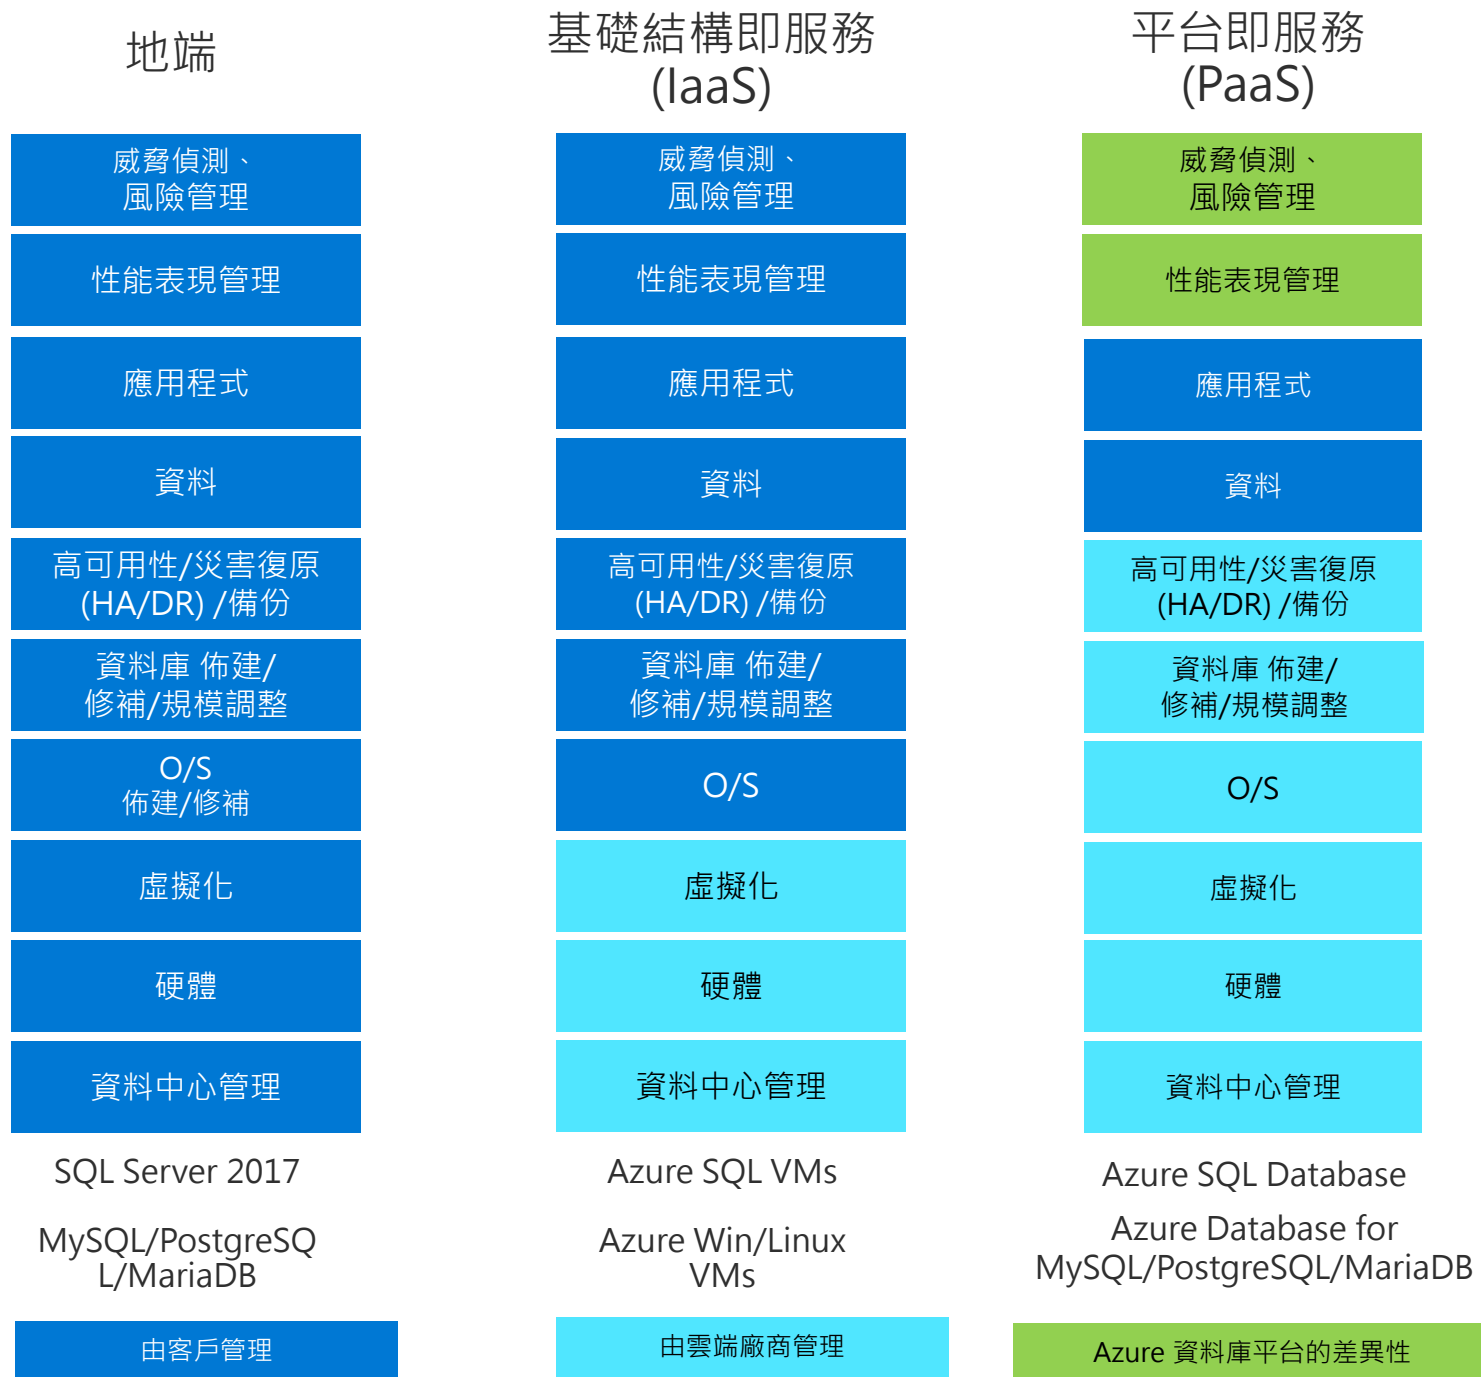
地端

威脅偵測、
風險管理

性能表現管理

應用程式

資料

高可用性/災害復原
(HA/DR) /備份

資料庫 佈建/
修補/規模調整

O/S
佈建/修補

虛擬化

硬體

資料中心管理

SQL Server 2017

MySQL/PostgreSQL/MariaDB

由客戶管理

基礎結構即服務
(IaaS)

威脅偵測、
風險管理

性能表現管理

應用程式

資料

高可用性/災害復原
(HA/DR) /備份

資料庫 佈建/
修補/規模調整

O/S

虛擬化

硬體

資料中心管理

Azure SQL VMs

Azure Win/Linux VMs

由雲端廠商管理

平台即服務
(PaaS)

威脅偵測、
風險管理

性能表現管理

應用程式

資料

高可用性/災害復原
(HA/DR) /備份

資料庫 佈建/
修補/規模調整

O/S

虛擬化

硬體

資料中心管理

Azure SQL Database

Azure Database for MySQL/PostgreSQL/MariaDB

Azure 資料庫平台的差異性